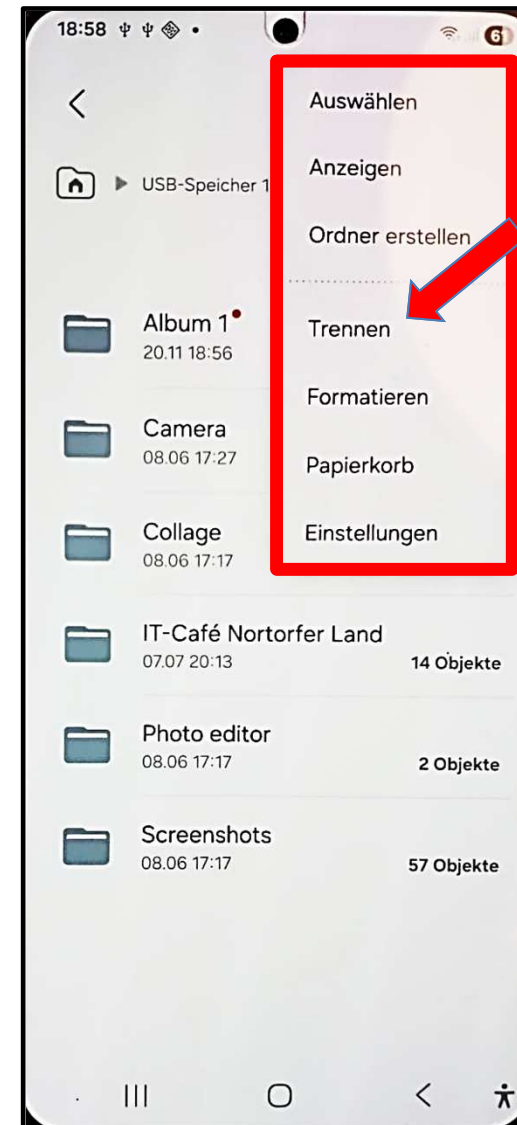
18:58

USB-Speicher 1

Auswählen

Anzeigen

Ordner erstellen

Trennen

Formatieren

Papierkorb

Einstellungen

Album 1
20.11 18:56

Camera
08.06 17:27

Collage
08.06 17:17

IT-Café Nortorfer Land
07.07 20:13
14 Objekte

Photo editor
08.06 17:17
2 Objekte

Screenshots
08.06 17:17
57 Objekte